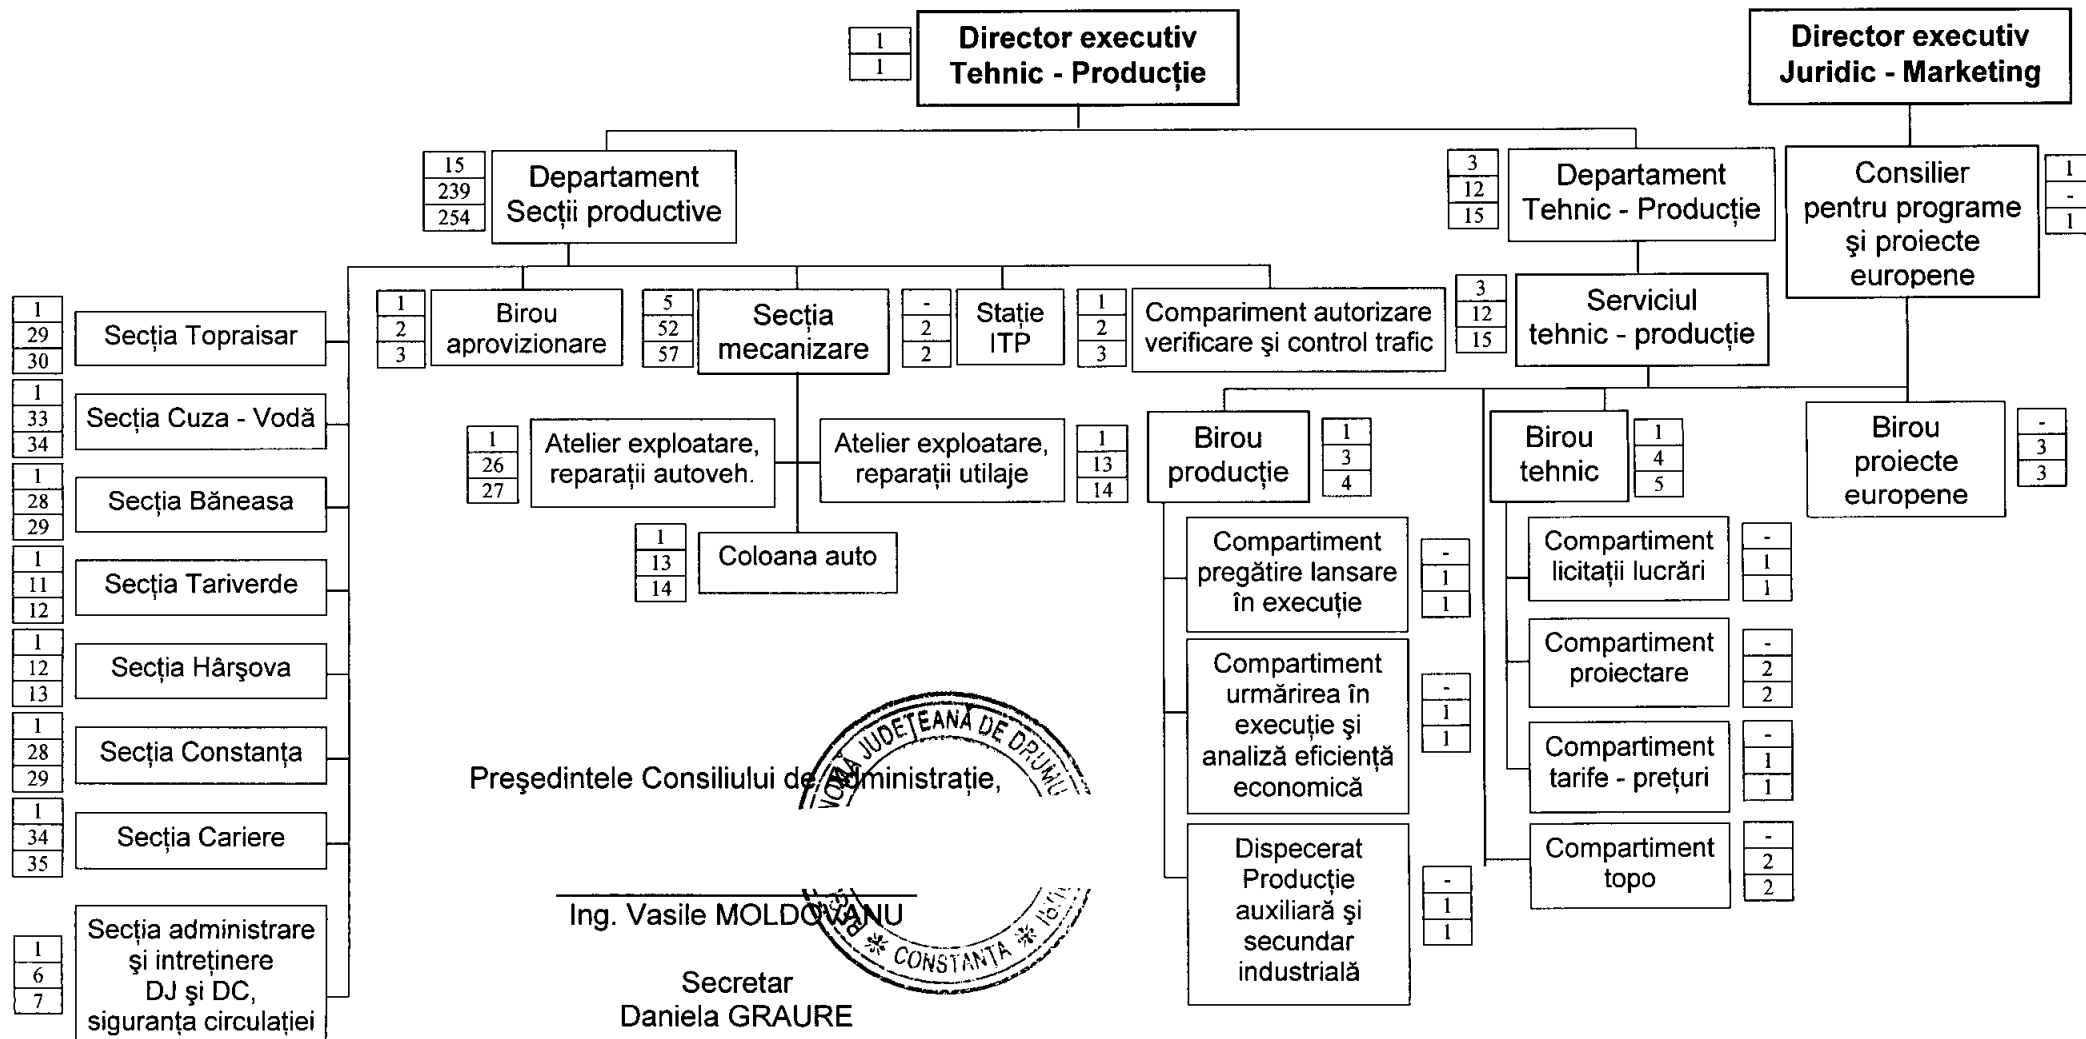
| 1 |
|---|
| 1 |

Director executiv Tehnic - Producție

Director executiv Juridic - Marketing

| 15 |
|---|
| 239 |
| 254 |

Departament Secții productive

| 3 |
|---|
| 12 |
| 15 |

Departament Tehnic - Producție

Consilier pentru programe şi proiecte europene

| 1 |
|---|
| - |
| 1 |

| 1 |
|---|
| 29 |
| 30 |

Secția Topraisar

| 1 |
|---|
| 33 |
| 34 |

Secția Cuza - Vodă

| 1 |
|---|
| 28 |
| 29 |

Secția Băneasa

| 1 |
|---|
| 11 |
| 12 |

Secția Tariverde

| 1 |
|---|
| 12 |
| 13 |

Secția Hârşova

| 1 |
|---|
| 28 |
| 29 |

Secția Constanța

| 1 |
|---|
| 34 |
| 35 |

Secția Cariere

| 1 |
|---|
| 6 |
| 7 |

Secția administrare şi intreținere DJ şi DC, siguranța circulației

| 1 |
|---|
| 2 |
| 3 |

Birou aprovizionare

| 5 |
|---|
| 52 |
| 57 |

Secția mecanizare

| - |
|---|
| 2 |
| 2 |

Stație ITP

| 1 |
|---|
| 2 |
| 3 |

Compariment autorizare verificare şi control trafic

| 3 |
|---|
| 12 |
| 15 |

Serviciul tehnic - producție

| 1 |
|---|
| 26 |
| 27 |

Atelier exploatare, reparații autoveh.

Atelier exploatare, reparații utilaje

| 1 |
|---|
| 13 |
| 14 |

| 1 |
|---|
| 13 |
| 14 |

Coloana auto

Birou producție

| 1 |
|---|
| 3 |
| 4 |

Birou tehnic

| 1 |
|---|
| 4 |
| 5 |

Birou proiecte europene

| - |
|---|
| 3 |
| 3 |

Compartiment pregătire lansare în execuție

| - |
|---|
| 1 |
| 1 |

Compartiment urmărirea în execuție şi analiză eficiență economică

| - |
|---|
| 1 |
| 1 |

Dispecerat Producție auxiliară şi secundar industrială

| - |
|---|
| 1 |
| 1 |

Compartiment licitații lucrări

| - |
|---|
| 1 |
| 1 |

Compartiment proiectare

| - |
|---|
| 2 |
| 2 |

Compartiment tarife - prețuri

| - |
|---|
| 1 |
| 1 |

Compartiment topo

| - |
|---|
| 2 |
| 2 |

Preşedintele Consiliului de Administrație,

Ing. Vasile MOLDOVANU

Secretar
Daniela GRAURE

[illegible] JUDEȚEANĂ DE DRUMU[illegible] * CONSTANȚA *